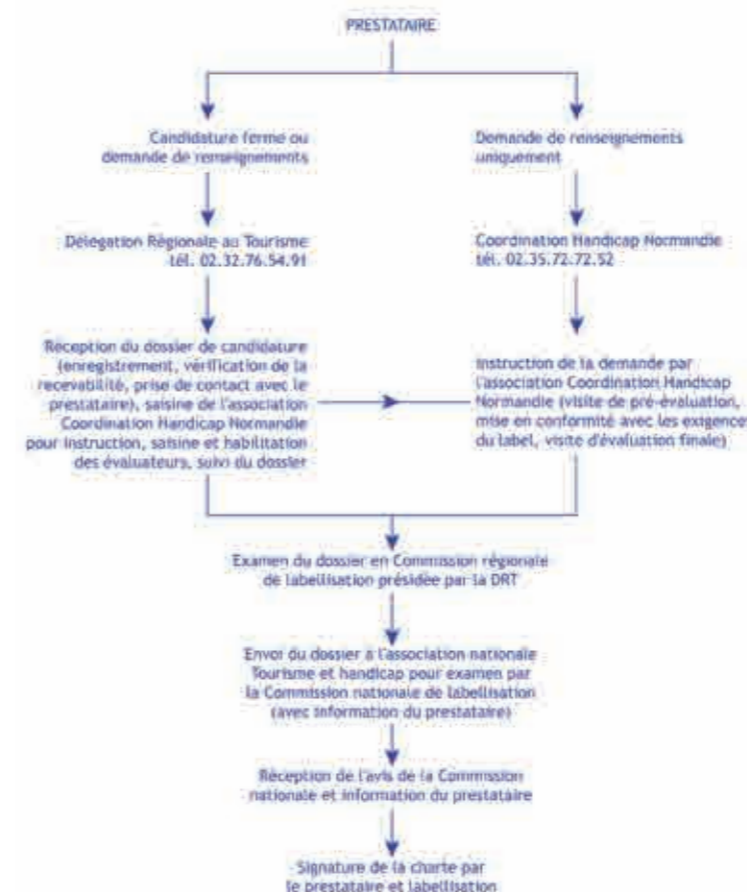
PRESTATAIRE

Candidature ferme ou demande de renseignements

Demande de renseignements uniquement

Délégation Régionale au Tourisme
tél. 02.32.76.54.91

Coordination Handicap Normandie
tél. 02.35.72.72.52

Réception du dossier de candidature (enregistrement, vérification de la recevabilité, prise de contact avec le prestataire), saisine de l'association Coordination Handicap Normandie pour instruction, saisine et habilitation des évaluateurs, suivi du dossier

Instruction de la demande par l'association Coordination Handicap Normandie (visite de pré-évaluation, mise en conformité avec les exigences du label, visite d'évaluation finale)

Examen du dossier en Commission régionale de labellisation présidée par la DRT

Envoi du dossier à l'association nationale Tourisme et handicap pour examen par la Commission nationale de labellisation (avec information du prestataire)

Réception de l'avis de la Commission nationale et information du prestataire

Signature de la charte par le prestataire et labellisation